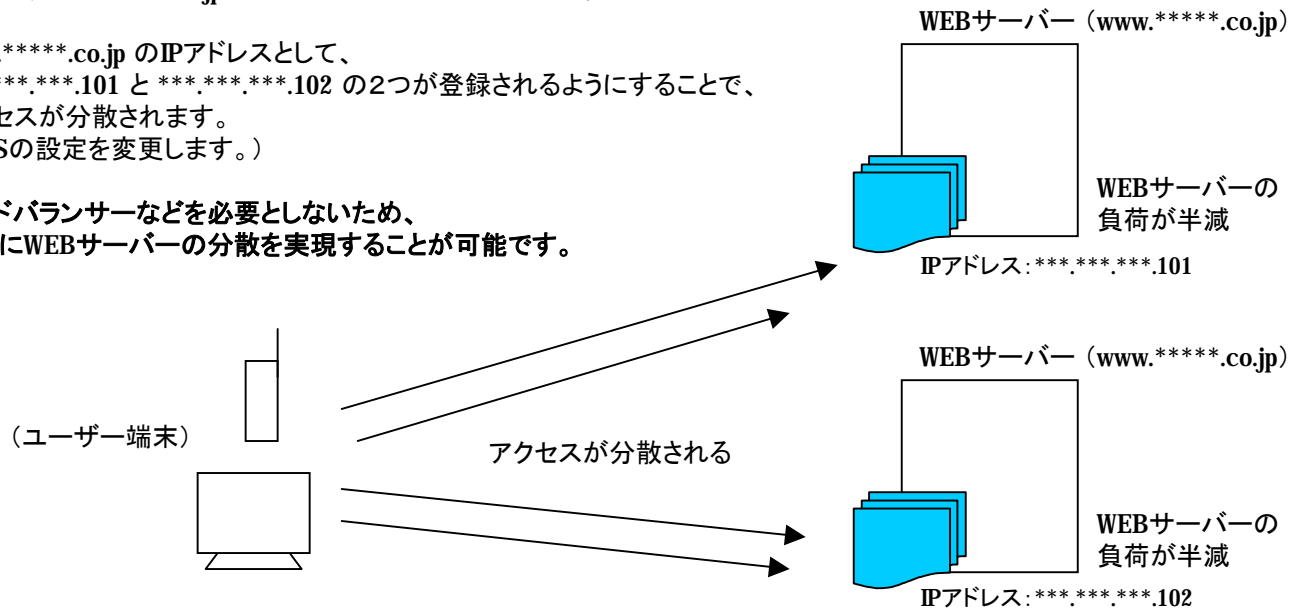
WEBサーバー（www.*****.co.jp）

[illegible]*****.co.jp のIPアドレスとして、
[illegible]***.***.101 と ***.***.***.102 の2つが登録されるようにすることで、
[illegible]セスが分散されます。
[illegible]Sの設定を変更します。）

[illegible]ドバランサーなどを必要としないため、
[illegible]にWEBサーバーの分散を実現することが可能です。

WEBサーバーの負荷が半減

IPアドレス：***.***.***.101

WEBサーバー（www.*****.co.jp）

（ユーザー端末）

アクセスが分散される

WEBサーバーの負荷が半減

IPアドレス：***.***.***.102